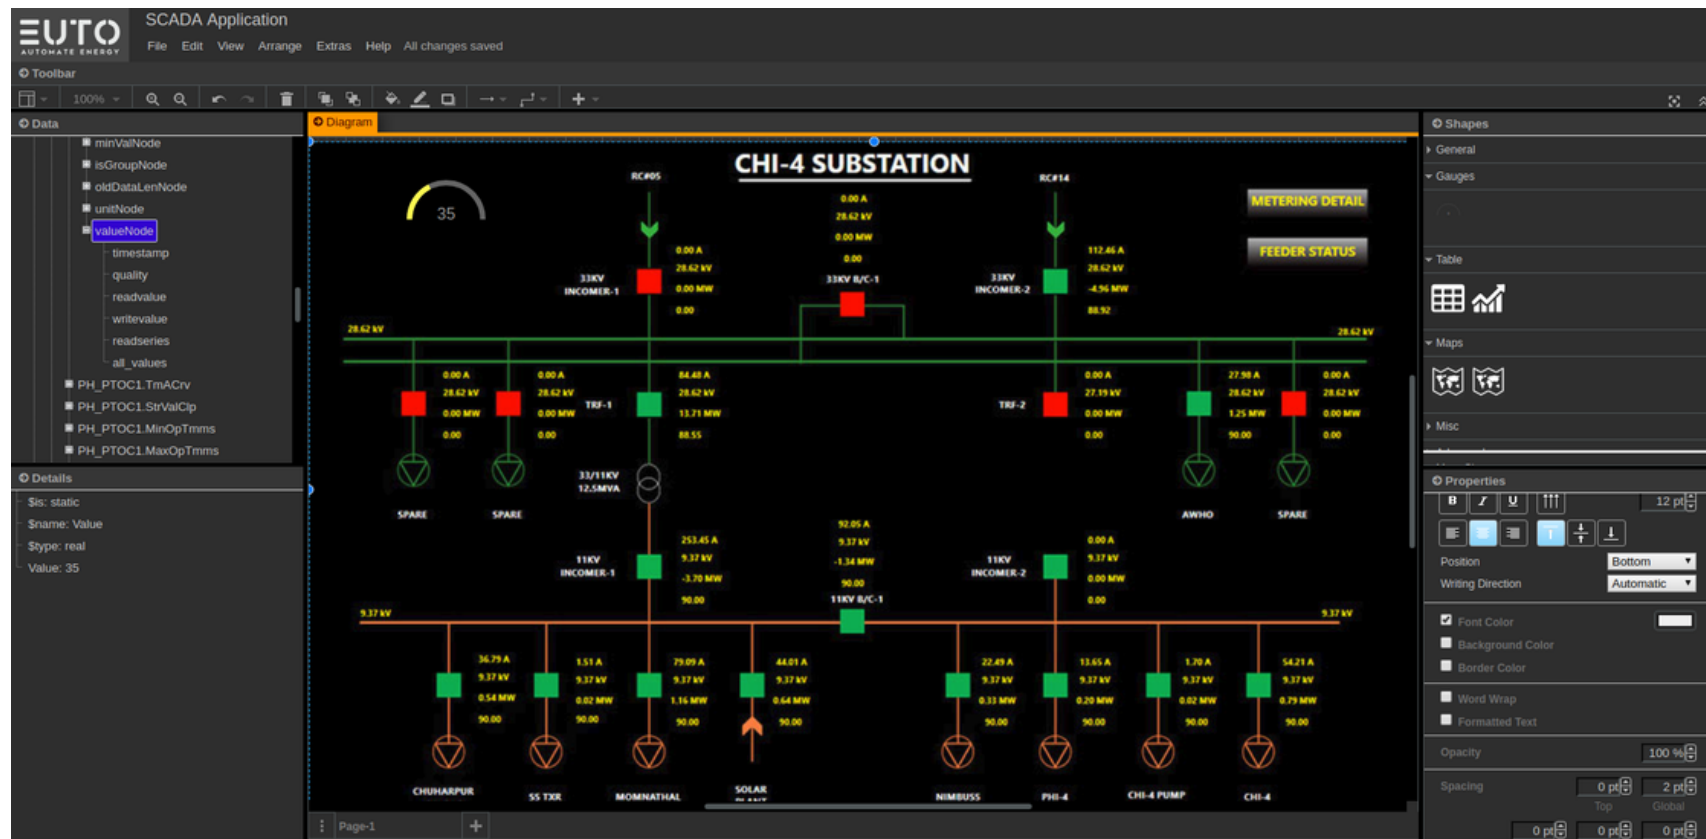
EUTO AUTOMATE ENERGY

SCADA Application

File Edit View Arrange Extras Help All changes saved

Toolbar

100%

Data

minValNode
isGroupNode
oldDataLenNode
unitNode
valueNode
timestamp
quality
readvalue
writevalue
readseries
all_values
PH_PTOC1.TmACrv
PH_PTOC1.StrValClp
PH_PTOC1.MinOpTmms
PH_PTOC1.MaxOpTmms

Details

$is: static
$name: Value
$type: real
Value: 35

Diagram

CHI-4 SUBSTATION

35

METERING DETAIL

FEEDER STATUS

RC#05

RC#14

0.00 A
28.62 kV
0.00 MW
0.00

33KV INCOMER-1

0.00 A
28.62 kV
0.00 MW
0.00

33KV B/C-1

112.46 A
28.62 kV
-4.96 MW
88.92

33KV INCOMER-2

28.62 kV

28.62 kV

0.00 A
28.62 kV
0.00 MW
0.00

0.00 A
28.62 kV
0.00 MW
0.00

TRF-1

84.48 A
28.62 kV
13.71 MW
88.55

TRF-2

0.00 A
27.19 kV
0.00 MW
0.00

27.98 A
28.62 kV
1.25 MW
90.00

0.00 A
28.62 kV
0.00 MW
0.00

SPARE

SPARE

33/11KV
12.5MVA

AWHO

SPARE

92.05 A
9.37 kV
-1.34 MW
90.00

11KV B/C-1

253.45 A
9.37 kV
-3.70 MW
90.00

11KV INCOMER-1

0.00 A
9.37 kV
0.00 MW
0.00

11KV INCOMER-2

9.37 kV

9.37 kV

36.79 A
9.37 kV
0.54 MW
90.00

1.51 A
9.37 kV
0.02 MW
90.00

79.09 A
9.37 kV
1.16 MW
90.00

44.01 A
9.37 kV
0.64 MW
90.00

22.49 A
9.37 kV
0.33 MW
90.00

13.65 A
9.37 kV
0.20 MW
90.00

1.20 A
9.37 kV
0.02 MW
90.00

54.21 A
9.37 kV
0.79 MW
90.00

CHUHARPUR

SS TXR

MOMNATHAL

SOLAR

NIMBUSS

PHI-4

CHI-4 PUMP

CHI-4

Page-1

Shapes

General

Gauges

Table

Maps

Misc

Properties

B I U

12 pt

Position Bottom

Writing Direction Automatic

Font Color

Background Color

Border Color

Word Wrap

Formatted Text

Opacity 100 %

Spacing 0 pt 2 pt

Top Global

0 pt 0 pt 0 pt